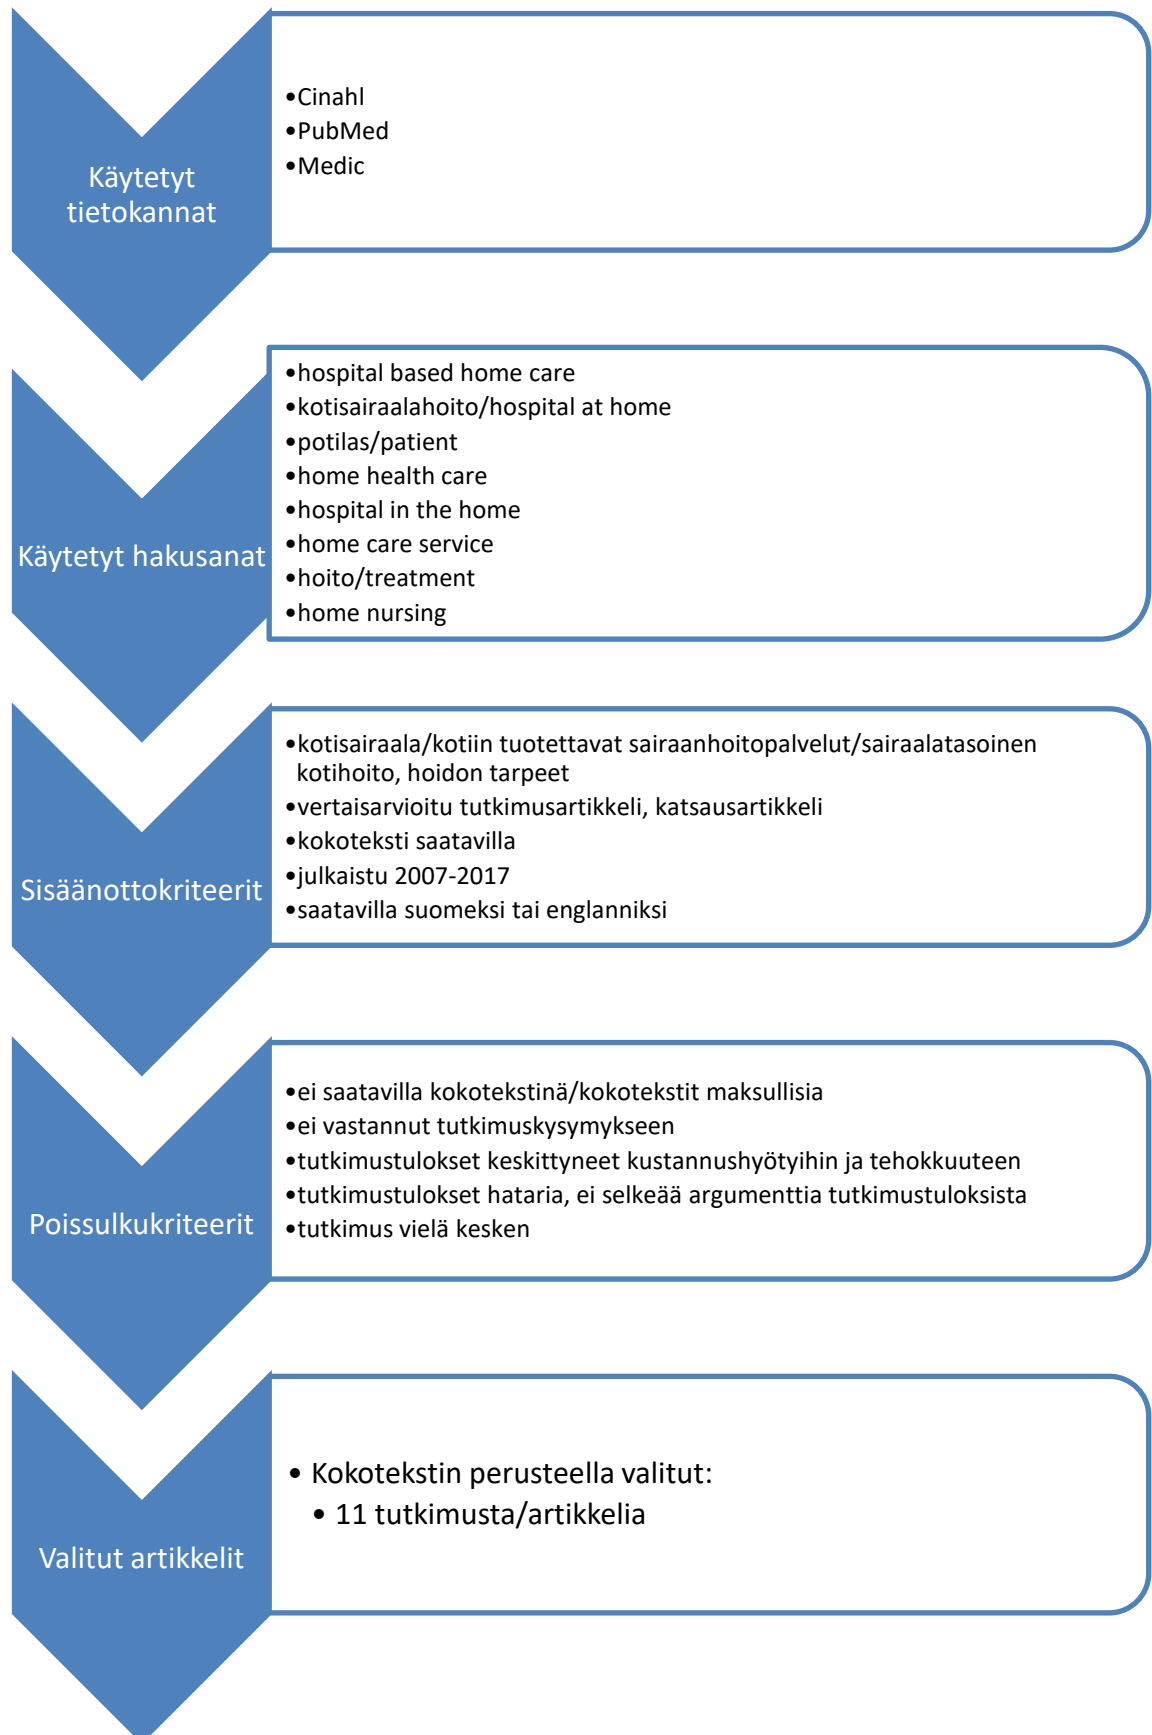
Käytetyt tietokannat

•Cinahl
•PubMed
•Medic

Käytetyt hakusanat

•hospital based home care
•kotisairaalahoito/hospital at home
•potilas/patient
•home health care
•hospital in the home
•home care service
•hoito/treatment
•home nursing

Sisäänottokriteerit

•kotisairaala/kotiin tuotettavat sairaanhoitopalvelut/sairaalatasoinen kotihoito, hoidon tarpeet
•vertaisarvioitu tutkimusartikkeli, katsausartikkeli
•kokoteksti saatavilla
•julkaistu 2007-2017
•saatavilla suomeksi tai englanniksi

Poissulkukriteerit

•ei saatavilla kokotekstinä/kokotekstit maksullisia
•ei vastannut tutkimuskysymykseen
•tutkimustulokset keskittyneet kustannushyötyihin ja tehokkuuteen
•tutkimustulokset hataria, ei selkeää argumenttia tutkimustuloksista
•tutkimus vielä kesken

Valitut artikkelit

• Kokotekstin perusteella valitut:
• 11 tutkimusta/artikkelia